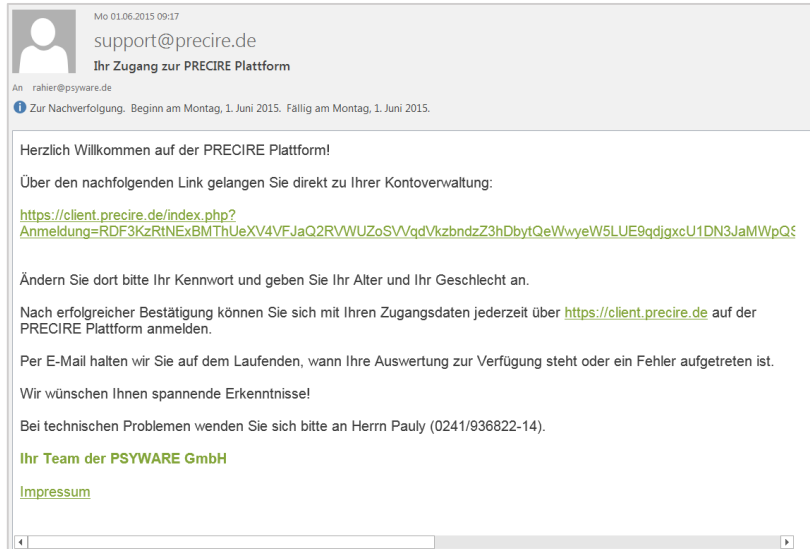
Mo 01.06.2015 09:17

support@precire.de

Ihr Zugang zur PRECIRE Plattform

An rahier@psyware.de

Zur Nachverfolgung. Beginn am Montag, 1. Juni 2015. Fällig am Montag, 1. Juni 2015.

Herzlich Willkommen auf der PRECIRE Plattform!

Über den nachfolgenden Link gelangen Sie direkt zu Ihrer Kontoverwaltung:

https://client.precire.de/index.php?Anmeldung=RDF3KzRtNExBMThUeXV4VFJaQ2RVWUZoSVVqdVkzbndzZ3hDbytQeWwyeW5LUE9qdjgxcU1DN3JaMWpQS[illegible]

Ändern Sie dort bitte Ihr Kennwort und geben Sie Ihr Alter und Ihr Geschlecht an.

Nach erfolgreicher Bestätigung können Sie sich mit Ihren Zugangsdaten jederzeit über https://client.precire.de auf der PRECIRE Plattform anmelden.

Per E-Mail halten wir Sie auf dem Laufenden, wann Ihre Auswertung zur Verfügung steht oder ein Fehler aufgetreten ist.

Wir wünschen Ihnen spannende Erkenntnisse!

Bei technischen Problemen wenden Sie sich bitte an Herrn Pauly (0241/936822-14).

Ihr Team der PSYWARE GmbH

Impressum